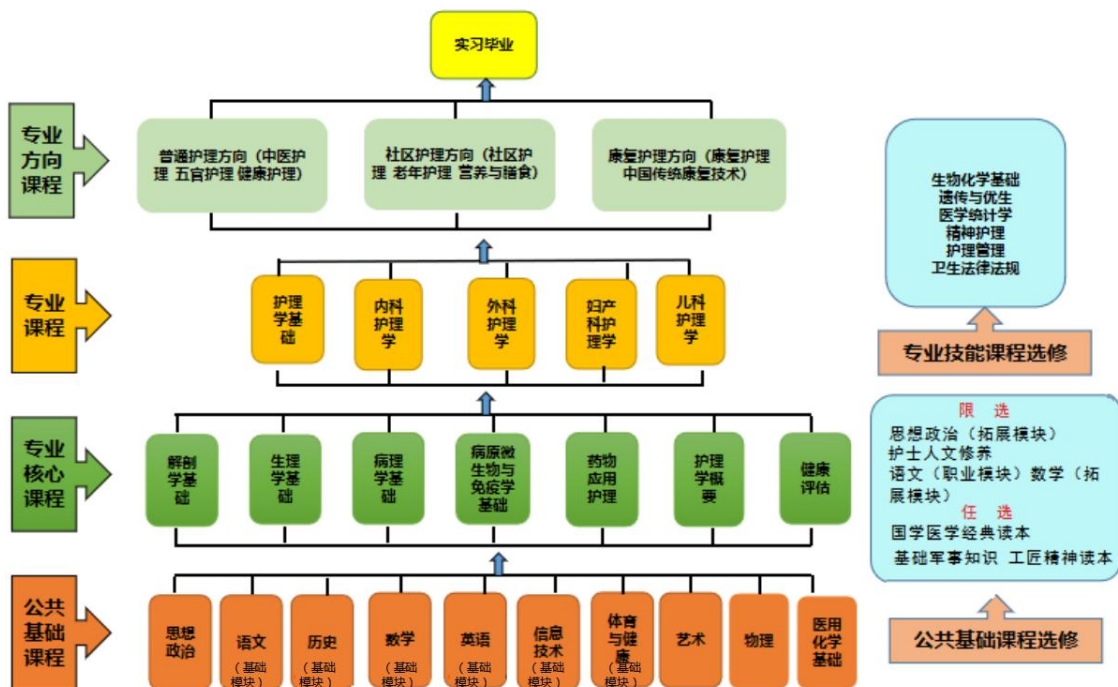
实习毕业

专业方向课程

普通护理方向（中医护理 五官护理 健康护理）

社区护理方向（社区护理 老年护理 营养与膳食）

康复护理方向（康复护理 中国传统康复技术）

专业课程

护理学基础

内科护理学

外科护理学

妇产科护理学

儿科护理学

专业核心课程

解剖学基础

生理学基础

病理学基础

病原微生物与免疫学基础

药物应用护理

护理学概要

健康评估

公共基础课程

思想政治

语文（基础模块）

历史（基础模块）

数学（基础模块）

英语（基础模块）

信息技术（基础模块）

体育与健康（基础模块）

艺术

物理

医用化学基础

生物化学基础
遗传与优生
医学统计学
精神护理
护理管理
卫生法律法规

专业技能课程选修

限 选
思想政治（拓展模块）
护士人文修养
语文（职业模块）数学（拓展模块）
任 选
国学医学经典读本
基础军事知识 工匠精神读本

公共基础课程选修